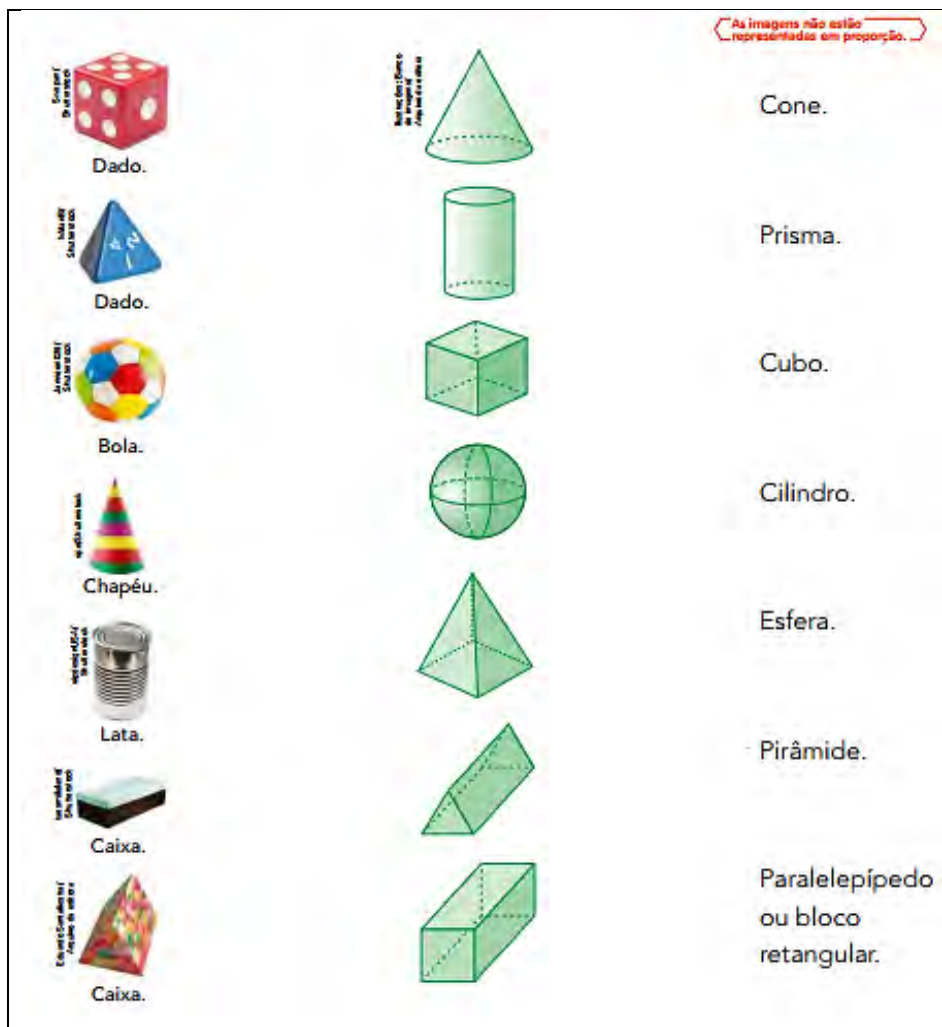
As imagens não estão representadas em proporção.

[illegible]

Dado.

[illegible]

Dado.

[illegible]

Bola.

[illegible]

Chapéu.

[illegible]

Lata.

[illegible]

Caixa.

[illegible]

Caixa.

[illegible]

Cone.

Prisma.

Cubo.

Cilindro.

Esfera.

Pirâmide.

Paralelepípedo ou bloco retangular.